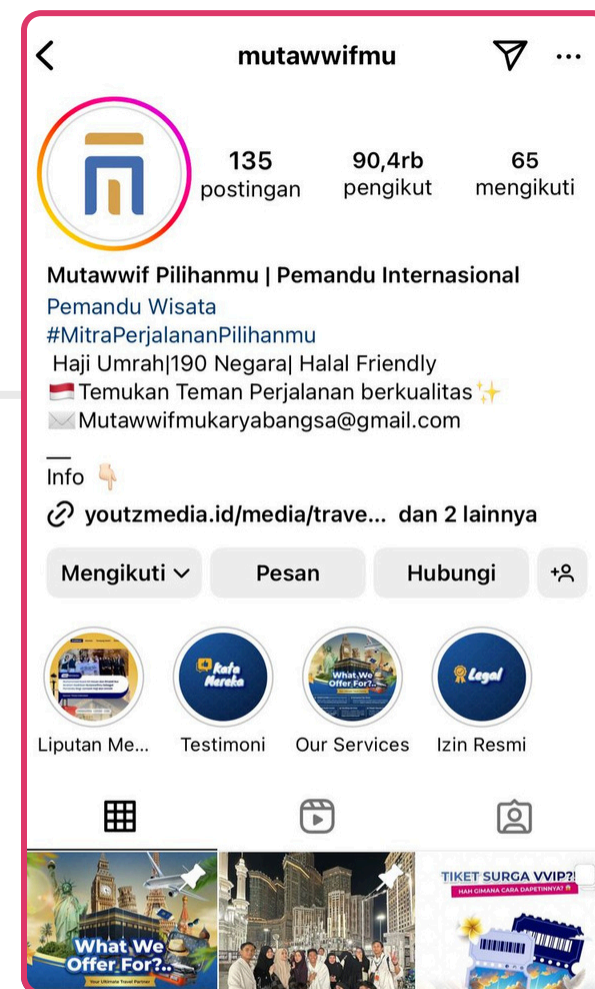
mutawwifmu

135 postingan
90,4rb pengikut
65 mengikuti

Mutawwif Pilihanmu | Pemandu Internasional
Pemandu Wisata
#MitraPerjalananPilihanmu
Haji Umrah|190 Negara| Halal Friendly
🇮🇩Temukan Teman Perjalanan berkualitas✨
✉️Mutawwifmukaryabangsa@gmail.com
—
Info 👇🏻
youtzmedia.id/media/trave... dan 2 lainnya

Mengikuti
Pesan
Hubungi

Kata Mereka
What We Offer For?
Legal

Liputan Me...
Testimoni
Our Services
Izin Resmi

What We Offer For?..
Your Ultimate Travel Partner

TIKET SURGA VVIP?!
HAH GIMANA CARA DAPETINNYA?